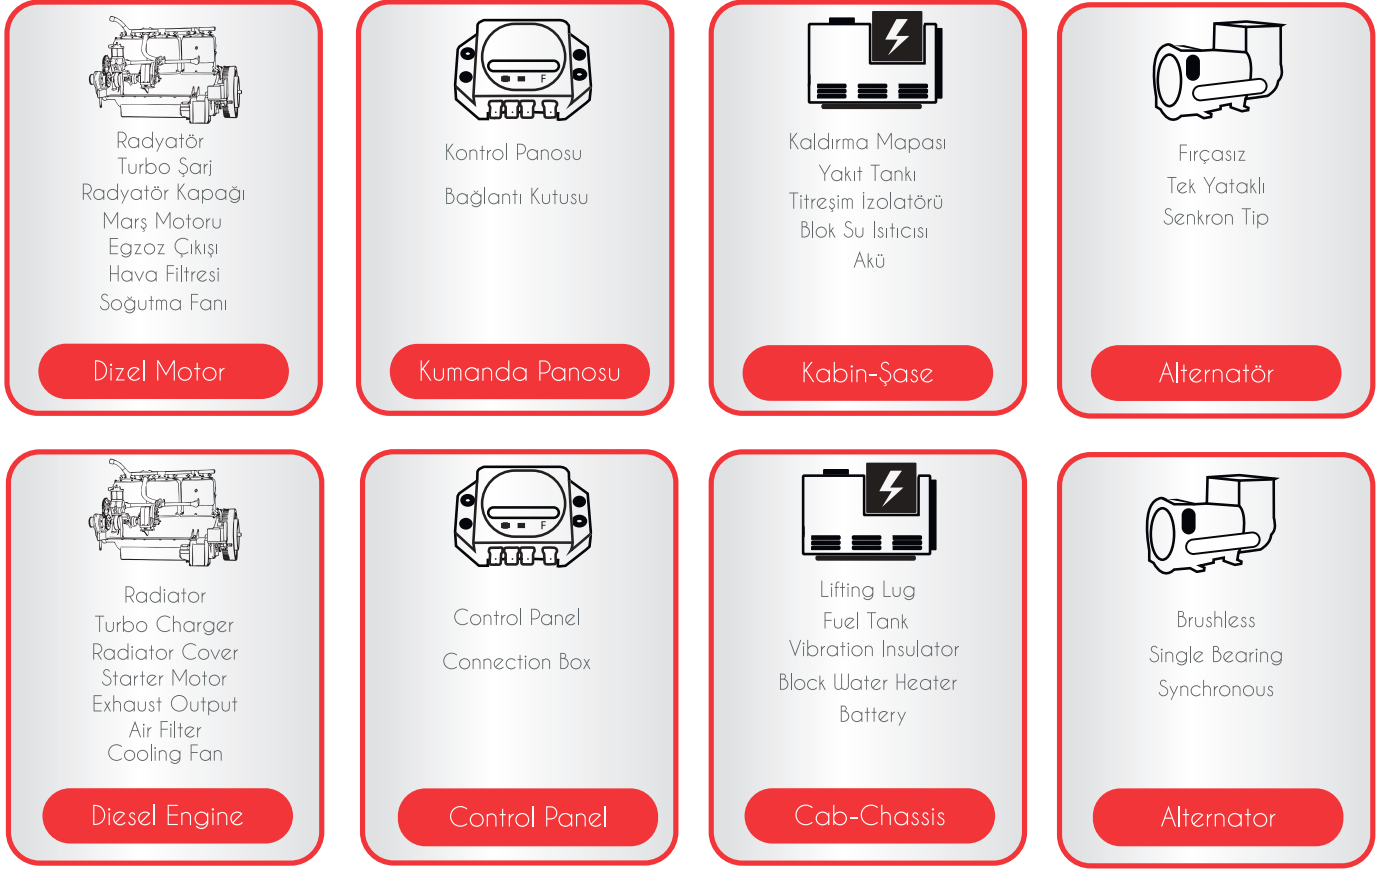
Radyatör
Turbo Şarj
Radyatör Kapağı
Marş Motoru
Egzoz Çıkışı
Hava Filtresi
Soğutma Fanı

Dizel Motor

F

Kontrol Panosu

Bağlantı Kutusu

Kumanda Panosu

Kaldırma Mapası
Yakıt Tankı
Titreşim İzolatörü
Blok Su Isıtıcısı
Akü

Kabin-Şase

Fırçasız
Tek Yataklı
Senkron Tip

Alternatör

Radiator
Turbo Charger
Radiator Cover
Starter Motor
Exhaust Output
Air Filter
Cooling Fan

Diesel Engine

F

Control Panel

Connection Box

Control Panel

Lifting Lug
Fuel Tank
Vibration Insulator
Block Water Heater
Battery

Cab-Chassis

Brushless
Single Bearing
Synchronous

Alternator